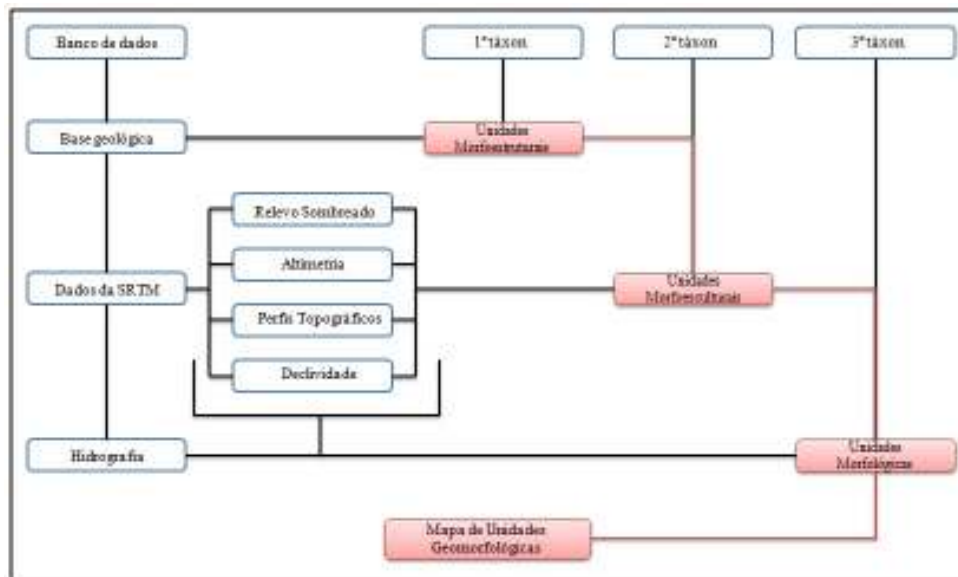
Banco de dados

1°táxon

2°táxon

3°táxon

Base geológica

Unidades Morfoestruturais

Relevo Sombreado

Altimetria

Dados da SRTM

Unidades Morfoesculturais

Perfis Topográficos

Declividade

Hidrografia

Unidades Morfológicas

Mapa de Unidades Geomorfológicas